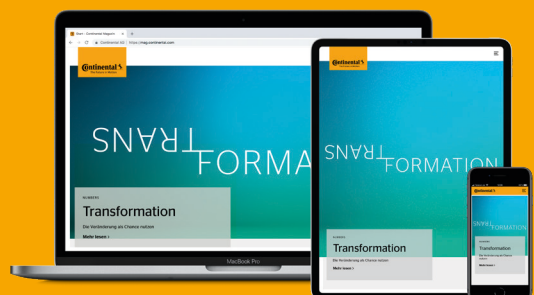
Start – Continental Magazin
Continental AG
https://mag.continental.com

Continental
The Future in Motion

SNART
FORMA

IN KÜRZE
Transformation
Die Veränderung als Chance nutzen
Mehr lesen

MacBook Pro

Continental

SNART
FORMATION

Transformation
Die Veränderung als Chance nutzen
Mehr lesen

Continental

SNART
FORMATION

Transformation
Mehr lesen